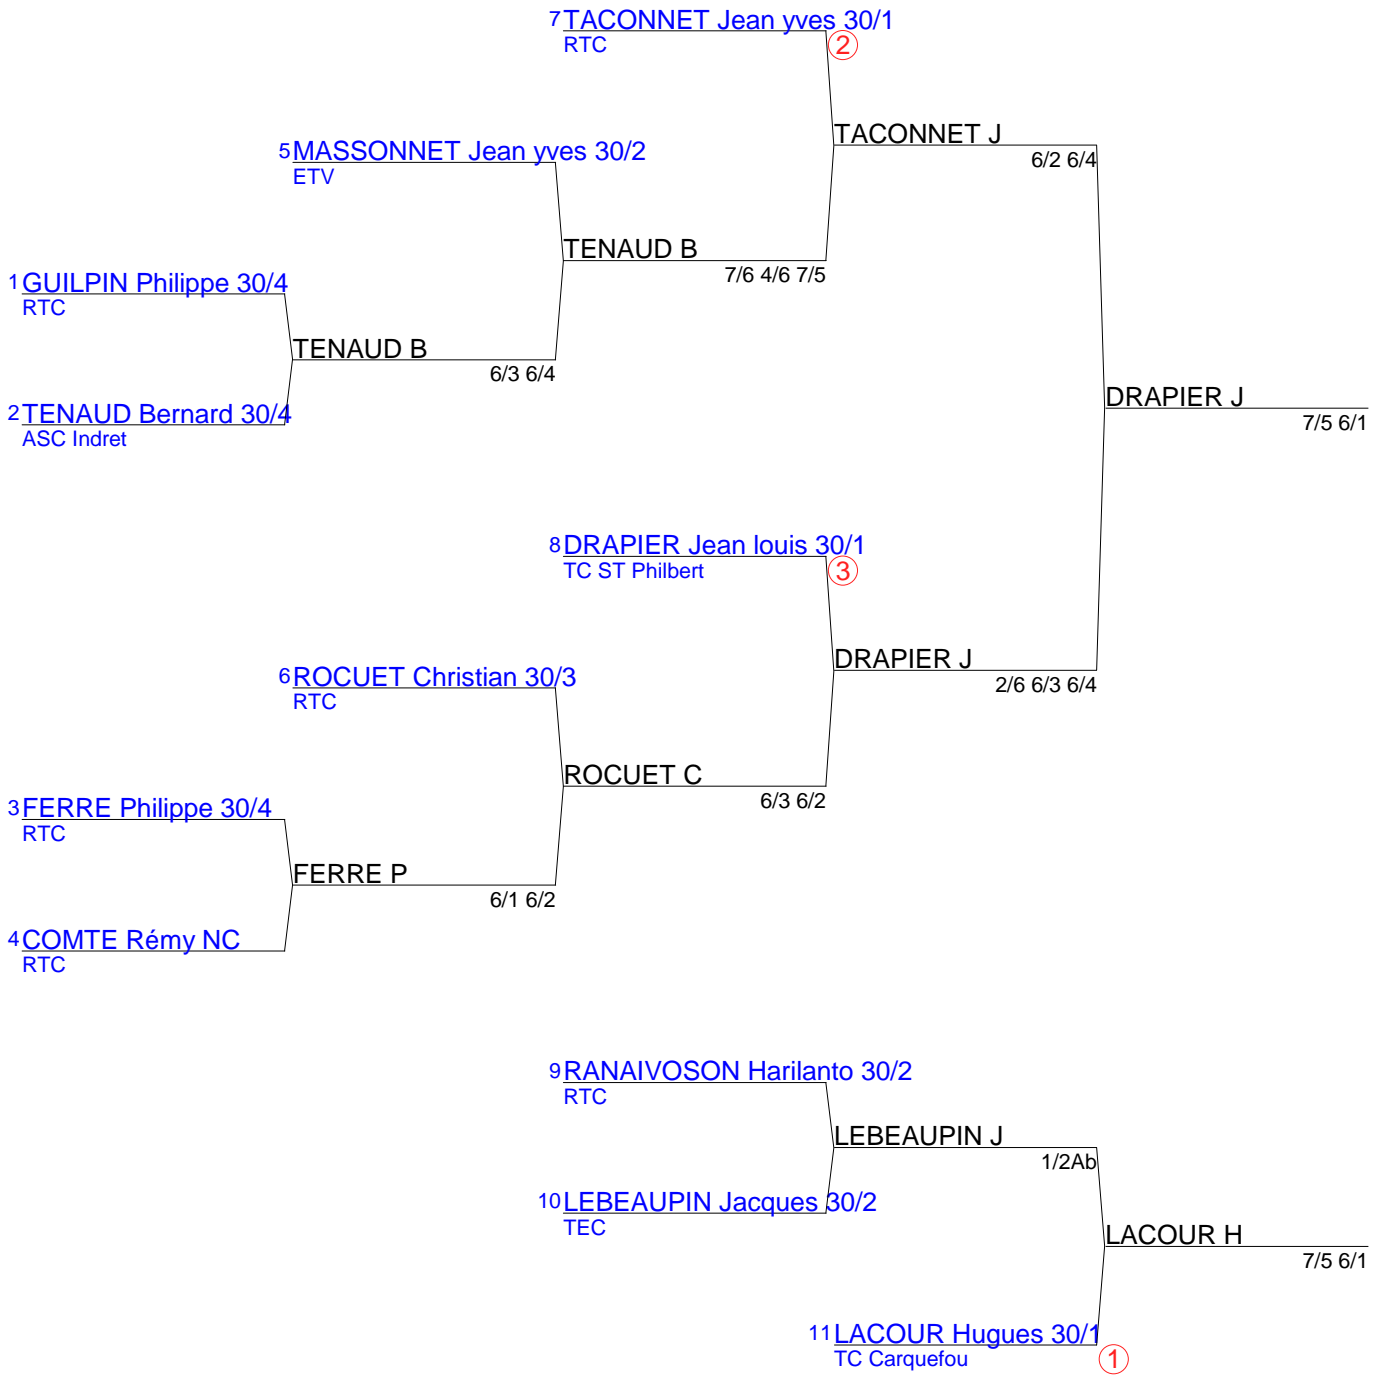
7 TACONNET Jean yves 30/1
RTC
2

5 MASSONNET Jean yves 30/2
ETV

TACONNET J
6/2 6/4

TENAUD B
7/6 4/6 7/5

1 GUILPIN Philippe 30/4
RTC

TENAUD B
6/3 6/4

2 TENAUD Bernard 30/4
ASC Indret

DRAPIER J
7/5 6/1

8 DRAPIER Jean louis 30/1
TC ST Philbert
3

6 ROCUET Christian 30/3
RTC

DRAPIER J
2/6 6/3 6/4

ROCUET C
6/3 6/2

3 FERRE Philippe 30/4
RTC

FERRE P
6/1 6/2

4 COMTE Rémy NC
RTC

9 RANAIVOSON Harilanto 30/2
RTC

LEBEAUPIN J
1/2Ab

10 LEBEAUPIN Jacques 30/2
TEC

LACOUR H
7/5 6/1

11 LACOUR Hugues 30/1
TC Carquefou
1